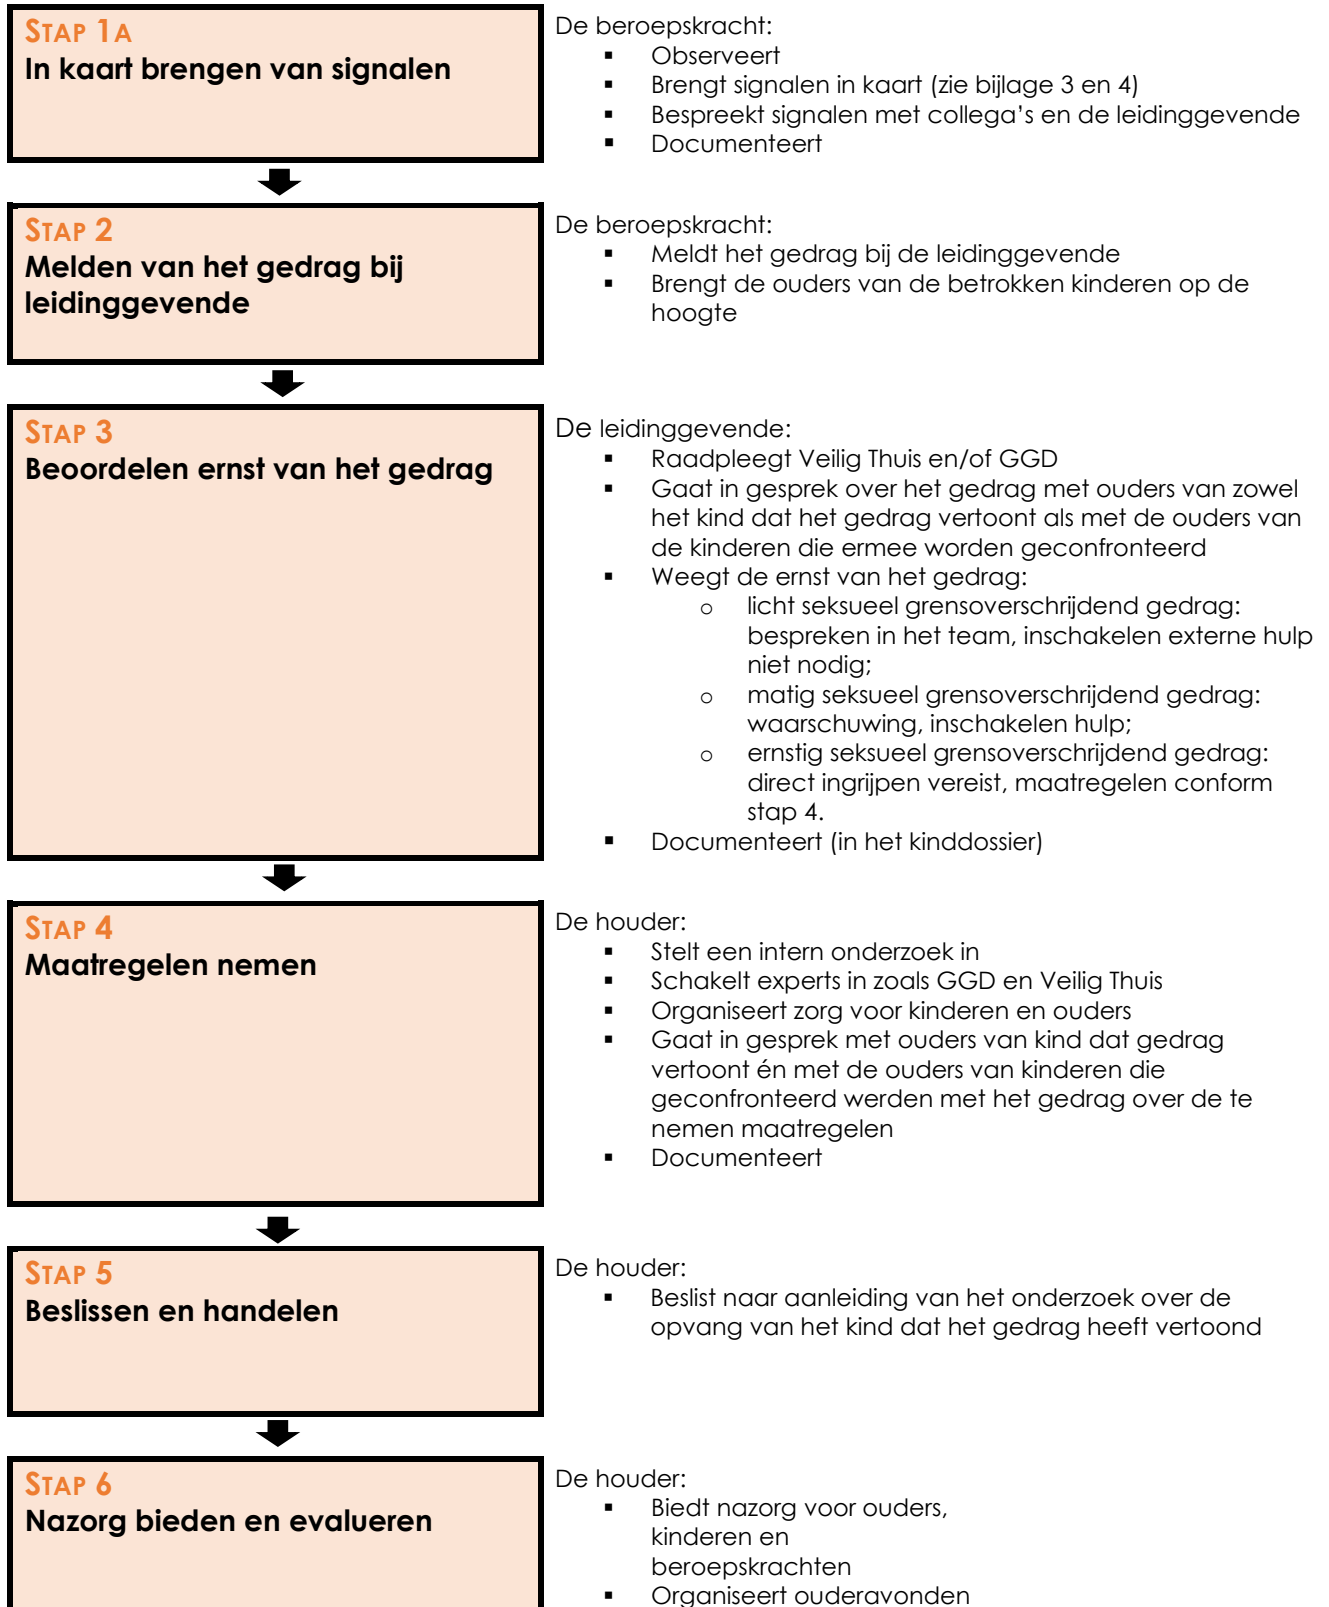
STAP 1A
In kaart brengen van signalen

De beroepskracht:
- Observeert
- Brengt signalen in kaart (zie bijlage 3 en 4)
- Bespreekt signalen met collega's en de leidinggevende
- Documenteert

STAP 2
Melden van het gedrag bij leidinggevende

De beroepskracht:
- Meldt het gedrag bij de leidinggevende
- Brengt de ouders van de betrokken kinderen op de hoogte

STAP 3
Beoordelen ernst van het gedrag

De leidinggevende:
- Raadpleegt Veilig Thuis en/of GGD
- Gaat in gesprek over het gedrag met ouders van zowel het kind dat het gedrag vertoont als met de ouders van de kinderen die ermee worden geconfronteerd
- Weegt de ernst van het gedrag:
  - licht seksueel grensoverschrijdend gedrag: bespreken in het team, inschakelen externe hulp niet nodig;
  - matig seksueel grensoverschrijdend gedrag: waarschuwing, inschakelen hulp;
  - ernstig seksueel grensoverschrijdend gedrag: direct ingrijpen vereist, maatregelen conform stap 4.
- Documenteert (in het kinddossier)

STAP 4
Maatregelen nemen

De houder:
- Stelt een intern onderzoek in
- Schakelt experts in zoals GGD en Veilig Thuis
- Organiseert zorg voor kinderen en ouders
- Gaat in gesprek met ouders van kind dat gedrag vertoont én met de ouders van kinderen die geconfronteerd werden met het gedrag over de te nemen maatregelen
- Documenteert

STAP 5
Beslissen en handelen

De houder:
- Beslist naar aanleiding van het onderzoek over de opvang van het kind dat het gedrag heeft vertoond

STAP 6
Nazorg bieden en evalueren

De houder:
- Biedt nazorg voor ouders, kinderen en beroepskrachten
- Organiseert ouderavonden